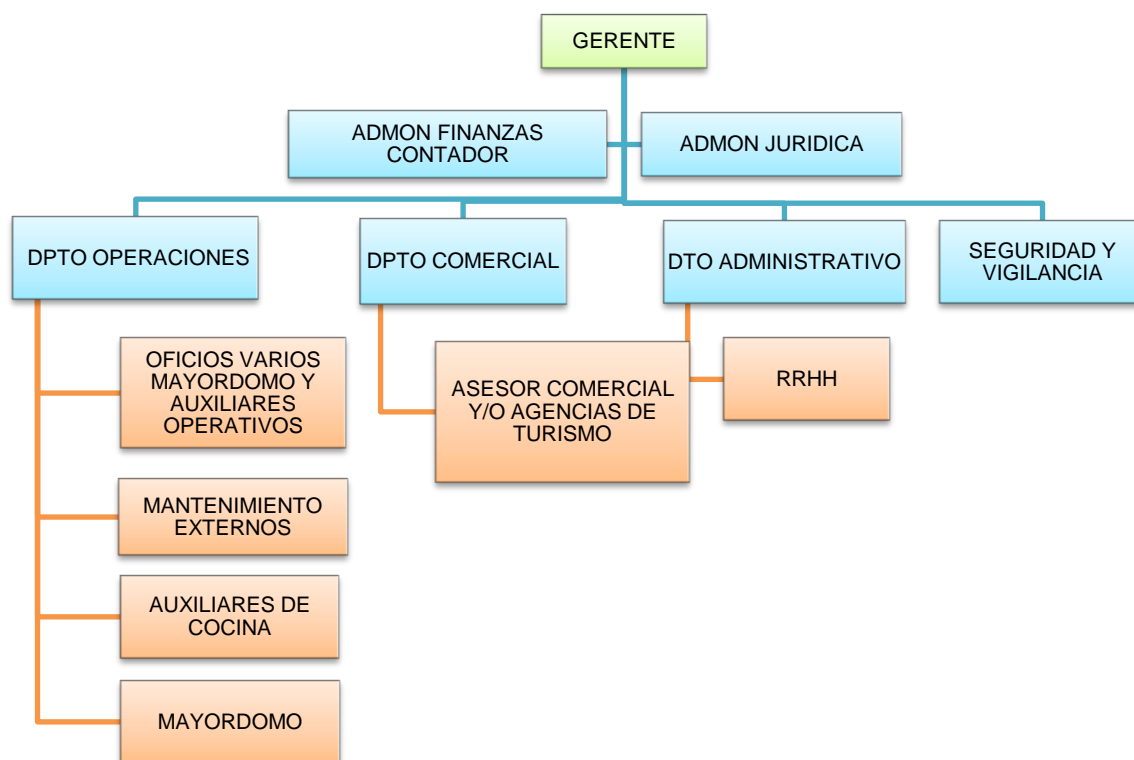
GERENTE

ADMON FINANZAS CONTADOR

ADMON JURIDICA

DPTO OPERACIONES

DPTO COMERCIAL

DTO ADMINISTRATIVO

SEGURIDAD Y VIGILANCIA

OFICIOS VARIOS MAYORDOMO Y AUXILIARES OPERATIVOS

ASESOR COMERCIAL Y/O AGENCIAS DE TURISMO

RRHH

MANTENIMIENTO EXTERNOS

AUXILIARES DE COCINA

MAYORDOMO